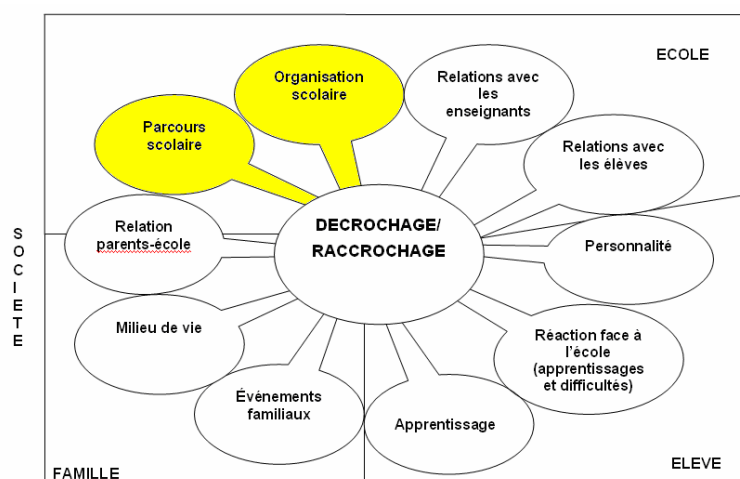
ECOLE

Organisation scolaire

Relations avec les enseignants

Parcours scolaire

Relations avec les élèves

S O C I E T E

Relation parents-école

DECROCHAGE/ RACCROCHAGE

Personnalité

Milieu de vie

Réaction face à l'école (apprentissages et difficultés)

Événements familiaux

Apprentissage

FAMILLE

ELEVE